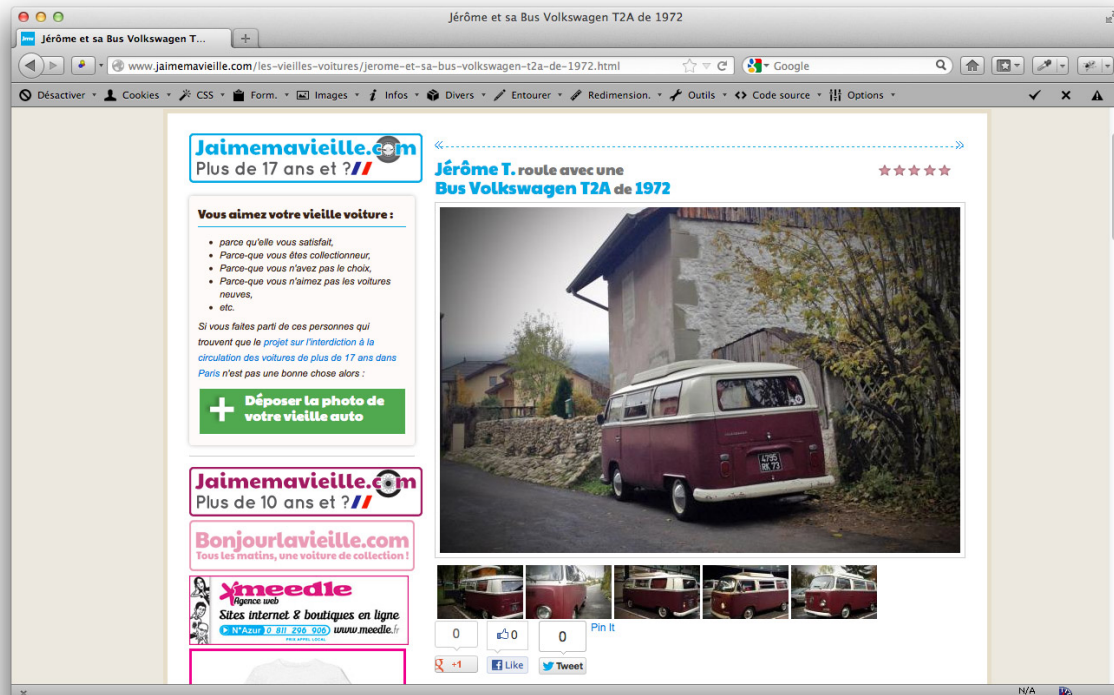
Jérôme et sa Bus Volkswagen T2A de 1972

Jérôme et sa Bus Volkswagen T...

www.jaimemavieille.com/les-vieilles-voitures/jerome-et-sa-bus-volkswagen-t2a-de-1972.html

Google

Désactiver · Cookies · CSS · Form. · Images · Infos · Divers · Entourer · Redimension. · Outils · Code source · Options

Jaimemavieille.com
Plus de 17 ans et ?

Vous aimez votre vieille voiture :

- parce qu'elle vous satisfait,
- Parce-que vous êtes collectionneur,
- Parce-que vous n'avez pas le choix,
- Parce-que vous n'aimez pas les voitures neuves,
- etc.

Si vous faites parti de ces personnes qui trouvent que le projet sur l'interdiction à la circulation des voitures de plus de 17 ans dans Paris n'est pas une bonne chose alors :

Déposer la photo de votre vieille auto

Jaimemavieille.com
Plus de 10 ans et ?

Bonjourlavieille.com
Tous les matins, une voiture de collection !

Xmeedle
Agence web
Sites internet & boutiques en ligne
N°Azur 0 811 296 906 www.meedle.fr
PRIX APPEL LOCAL

Jérôme T. roule avec une
Bus Volkswagen T2A de 1972

4795 RK 73

0
+1
0
Like
0
Tweet
Pin It

N/A